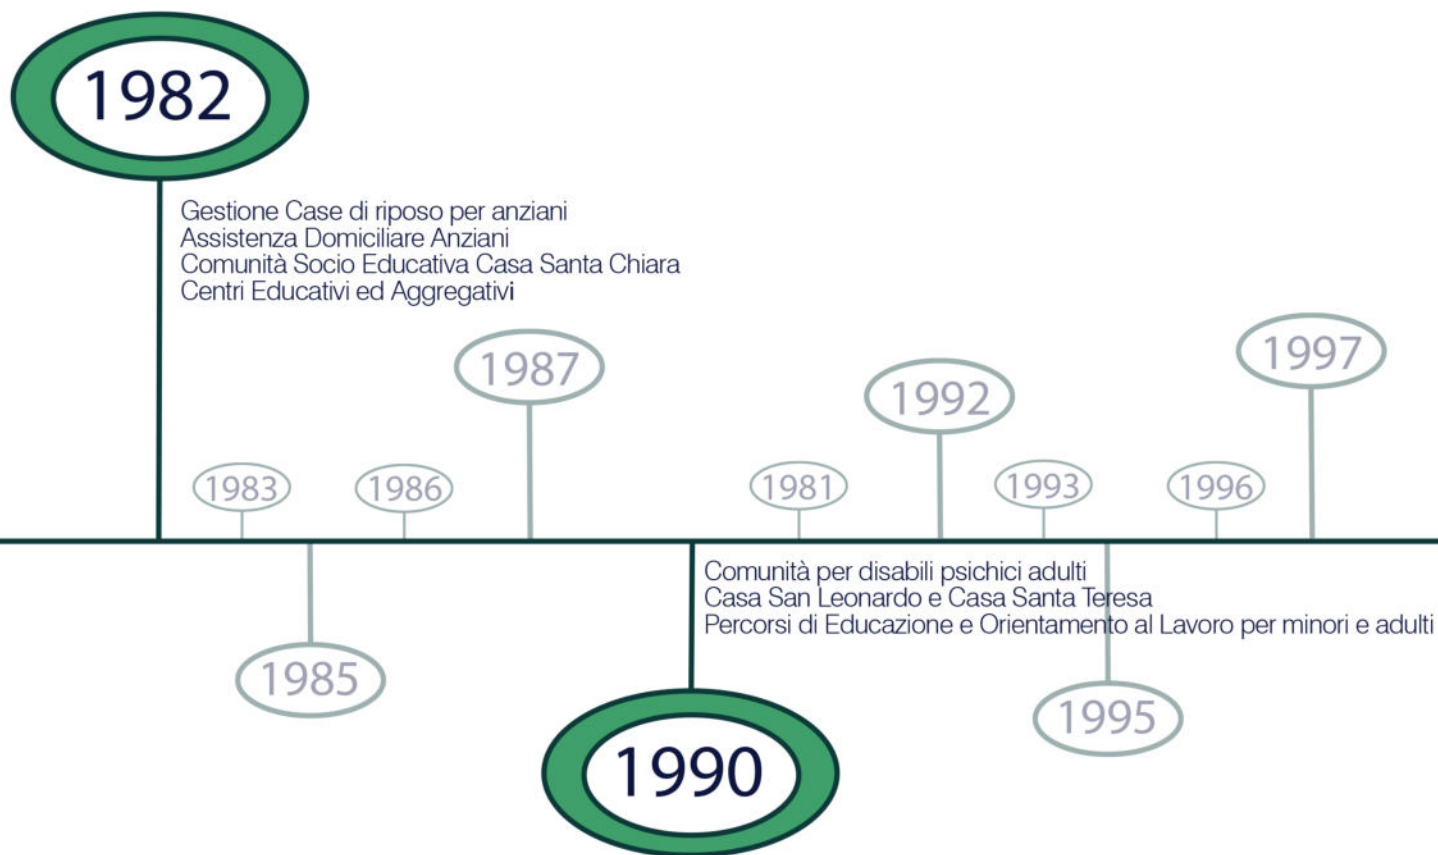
1982

Gestione Case di riposo per anziani
Assistenza Domiciliare Anziani
Comunità Socio Educativa Casa Santa Chiara
Centri Educativi ed Aggregativi

1983

1985

1986

1987

1990

Comunità per disabili psichici adulti
Casa San Leonardo e Casa Santa Teresa
Percorsi di Educazione e Orientamento al Lavoro per minori e adulti

1981

1992

1993

1995

1996

1997